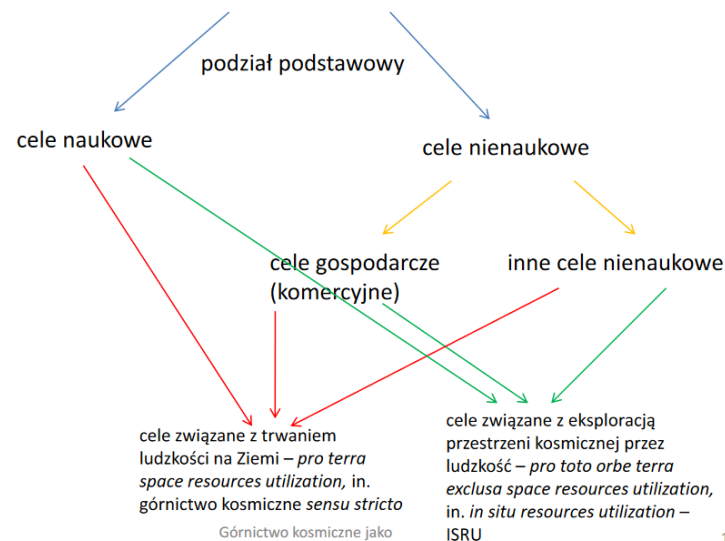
podział podstawowy

cele naukowe

cele nienaukowe

cele gospodarcze (komercyjne)

inne cele nienaukowe

cele związane z trwaniem ludzkości na Ziemi – *pro terra space resources utilization*, in. górnictwo kosmiczne *sensu stricto*

cele związane z eksploracją przestrzeni kosmicznej przez ludzkość – *pro toto orbe terra exclusa space resources utilization*, in. *in situ resources utilization* – ISRU

Górnictwo kosmiczne jako

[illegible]